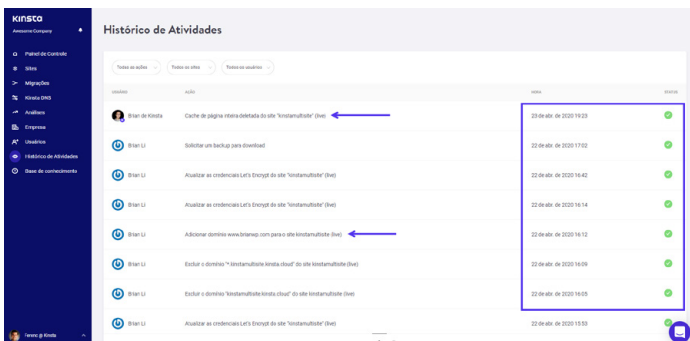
Kinsta
AwesomeCompany

Painel de Controle
Sites
Migrações
Kinsta DNS
Análises
Empresa
Usuários
Histórico de Atividades
Base de conhecimento

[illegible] @ Kinsta

Histórico de Atividades

Todas as ações
Todos os sites
Todos os usuários

| USUÁRIO | AÇÃO | HORA | STATUS |
|---|---|---|---|
| Brian de Kinsta | Cache de página inteira deletada do site "kinstamultisite" (live) | 23 de abr. de 2020 19:23 | |
| Brian Li | Solicitar um backup para download | 22 de abr. de 2020 17:02 | |
| Brian Li | Atualizar as credenciais Let's Encrypt do site "kinstamultisite" (live) | 22 de abr. de 2020 16:42 | |
| Brian Li | Atualizar as credenciais Let's Encrypt do site "kinstamultisite" (live) | 22 de abr. de 2020 16:14 | |
| Brian Li | Adicionar domínio www.brianwp.com para o site kinstamultisite (live) | 22 de abr. de 2020 16:12 | |
| Brian Li | Excluir o domínio "*.kinstamultisite.kinsta.cloud" do site kinstamultisite (live) | 22 de abr. de 2020 16:09 | |
| Brian Li | Excluir o domínio "kinstamultisite.kinsta.cloud" do site kinstamultisite (live) | 22 de abr. de 2020 16:05 | |
| Brian Li | Atualizar as credenciais Let's Encrypt do site "kinstamultisite" (live) | 22 de abr. de 2020 15:53 | |